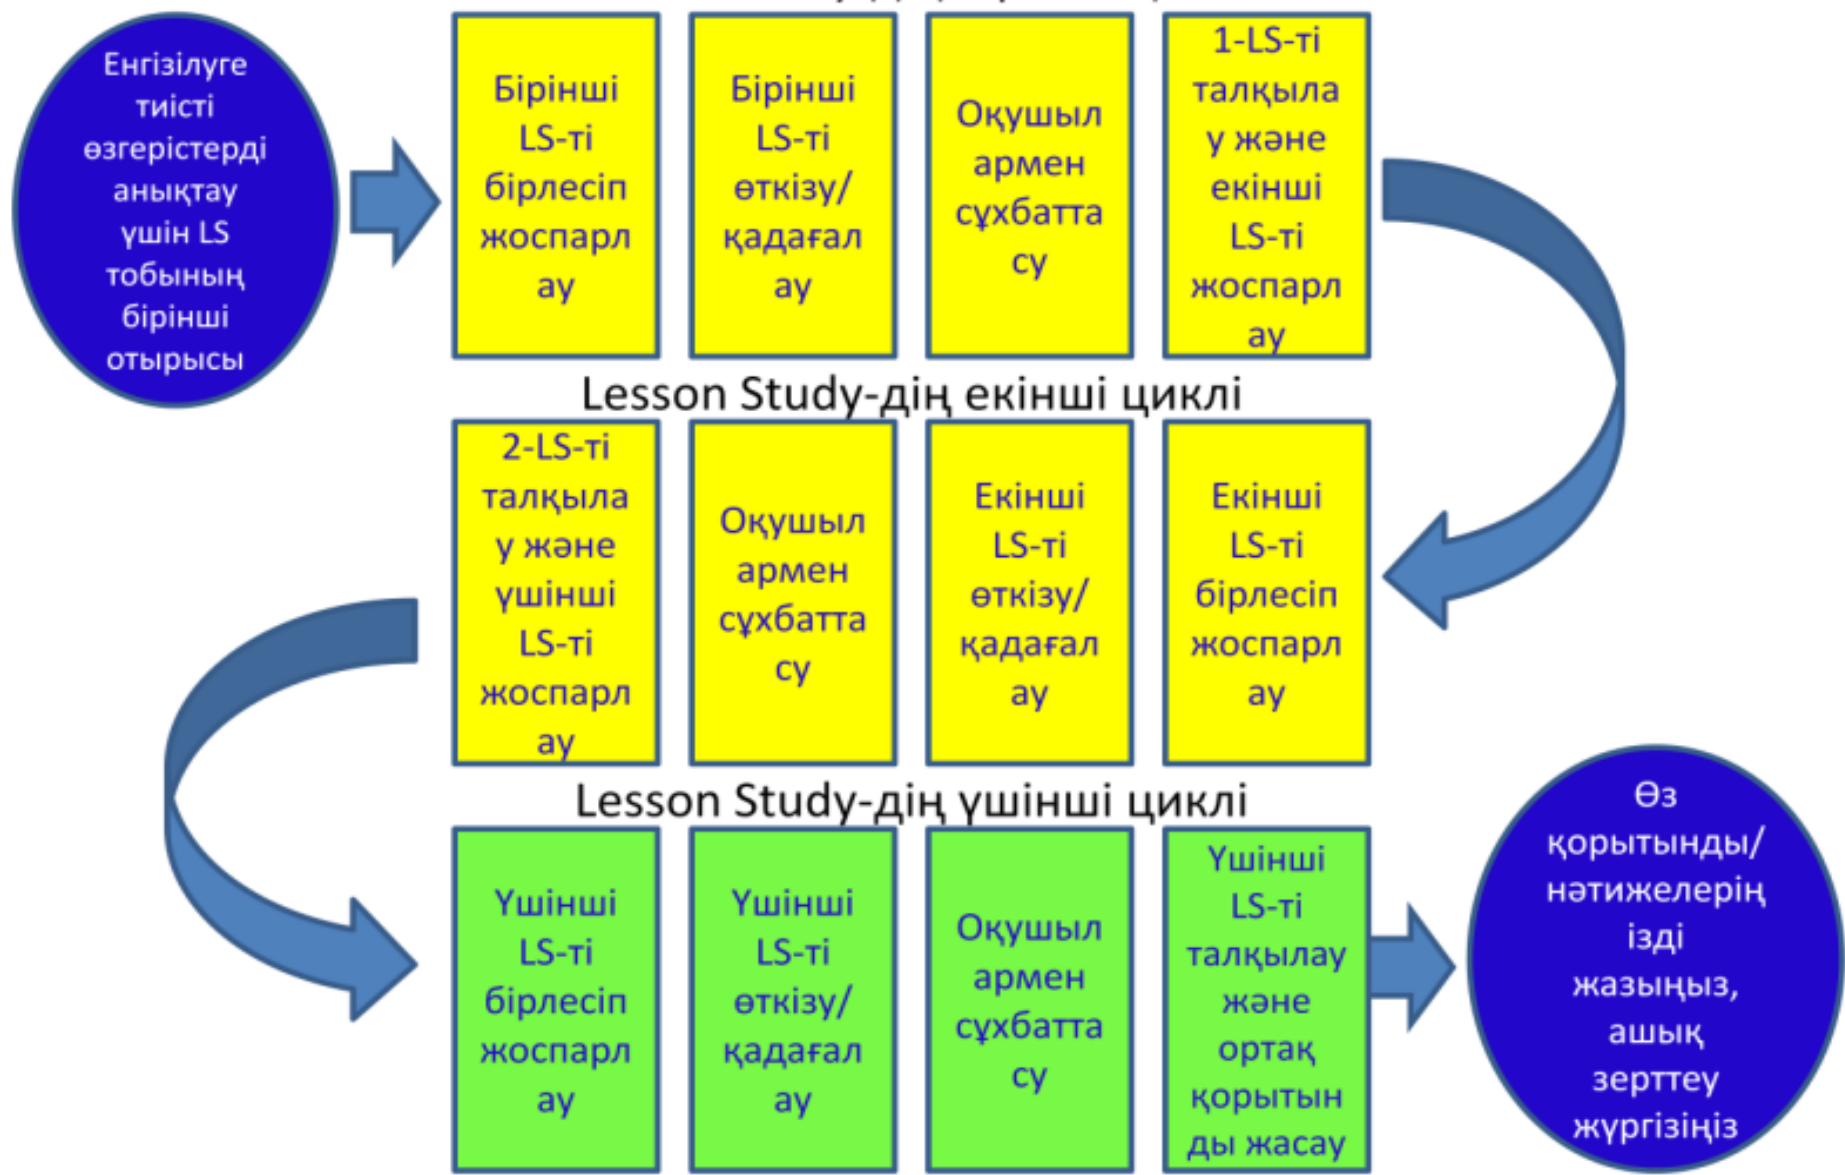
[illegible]

Енгізілуге тиісті өзгерістерді анықтау үшін LS тобының бірінші отырысы

Бірінші LS-ті бірлесіп жоспарлау

Бірінші LS-ті өткізу/қадағалау

Оқушылармен сұхбаттасу

1-LS-ті талқылау және екінші LS-ті жоспарлау

Lesson Study-дің екінші циклі

2-LS-ті талқылау және үшінші LS-ті жоспарлау

Оқушылармен сұхбаттасу

Екінші LS-ті өткізу/қадағалау

Екінші LS-ті бірлесіп жоспарлау

Lesson Study-дің үшінші циклі

Үшінші LS-ті бірлесіп жоспарлау

Үшінші LS-ті өткізу/қадағалау

Оқушылармен сұхбаттасу

Үшінші LS-ті талқылау және ортақ қорытынды жасау

Өз қорытынды/нәтижелерің ізді жазыңыз, ашық зерттеу жүргізіңіз